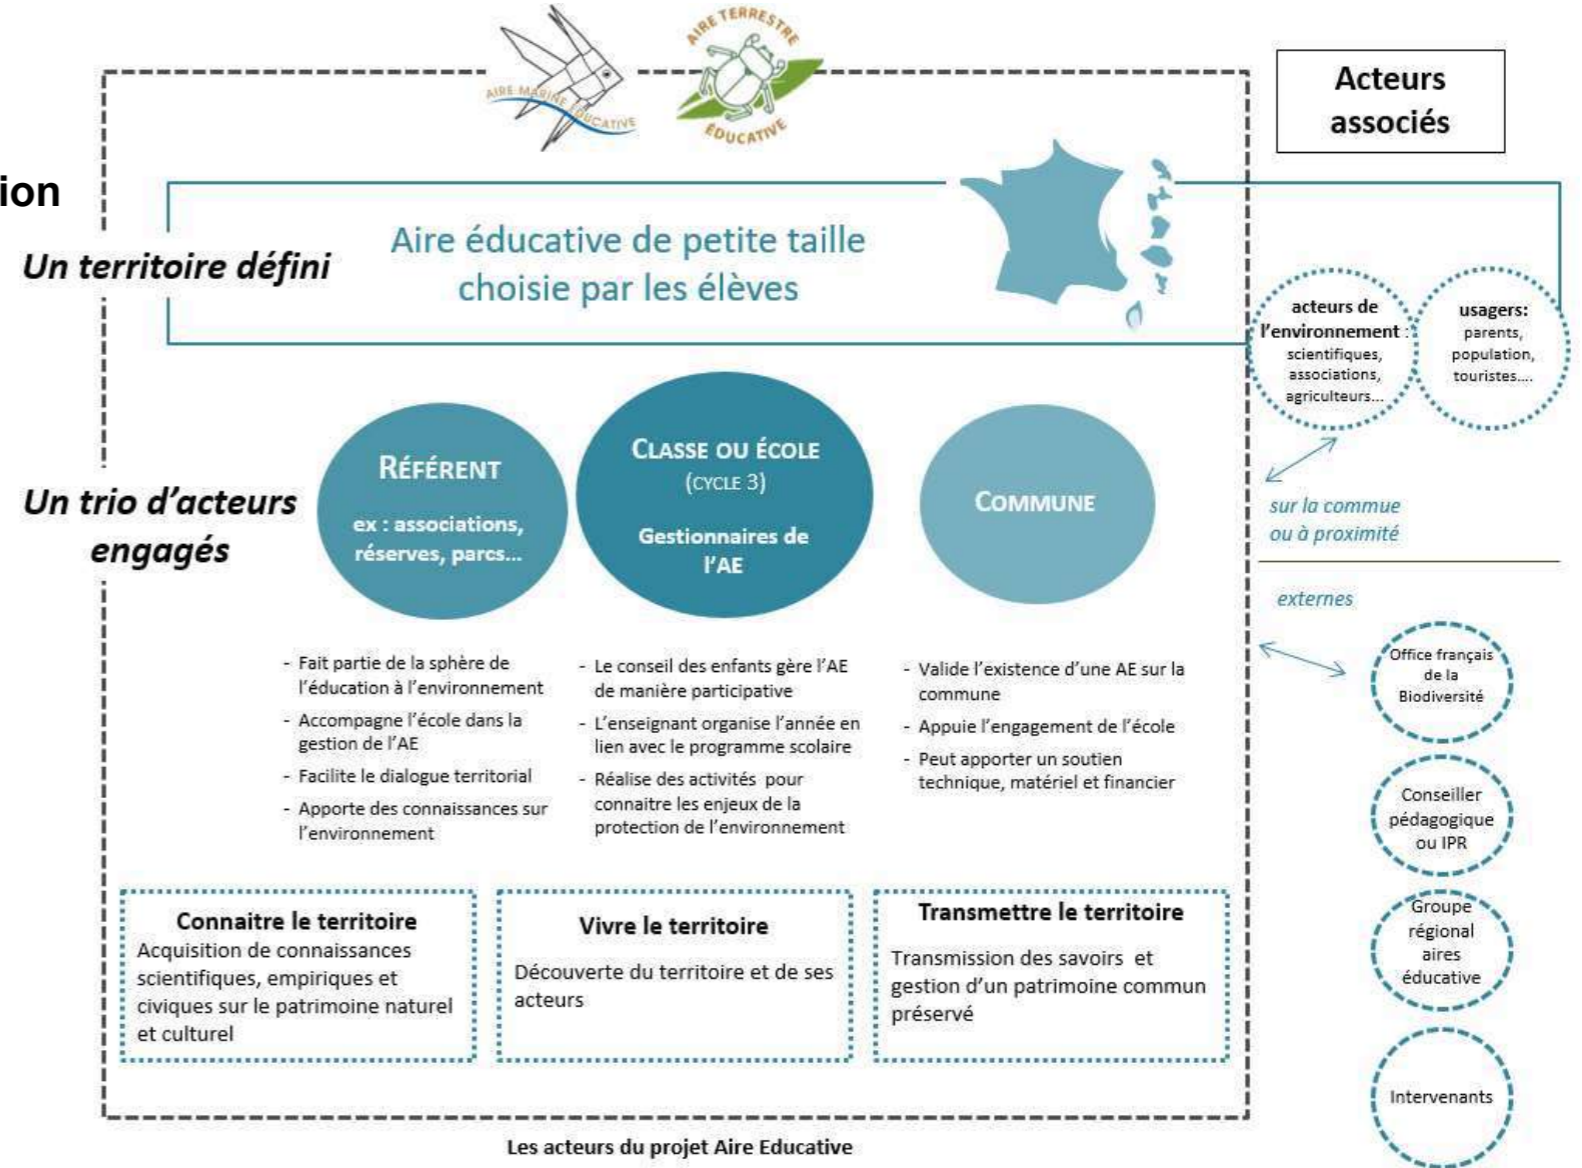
AIRE MARINE ÉDUCATIVE

AIRE TERRESTRE ÉDUCATIVE

Acteurs associés

ion

Un territoire défini

Aire éducative de petite taille choisie par les élèves

acteurs de l'environnement : scientifiques, associations, agriculteurs...

usagers: parents, population, touristes....

Un trio d'acteurs engagés

RÉFÉRENT

ex : associations, réserves, parcs...

CLASSE OU ÉCOLE (CYCLE 3)

Gestionnaires de l'AE

COMMUNE

sur la commue ou à proximité

externes

- Fait partie de la sphère de l'éducation à l'environnement
- Accompagne l'école dans la gestion de l'AE
- Facilite le dialogue territorial
- Apporte des connaissances sur l'environnement

- Le conseil des enfants gère l'AE de manière participative
- L'enseignant organise l'année en lien avec le programme scolaire
- Réalise des activités pour connaitre les enjeux de la protection de l'environnement

- Valide l'existence d'une AE sur la commune
- Appuie l'engagement de l'école
- Peut apporter un soutien technique, matériel et financier

Office français de la Biodiversité

Conseiller pédagogique ou IPR

Connaitre le territoire
Acquisition de connaissances scientifiques, empiriques et civiques sur le patrimoine naturel et culturel

Vivre le territoire
Découverte du territoire et de ses acteurs

Transmettre le territoire
Transmission des savoirs et gestion d'un patrimoine commun préservé

Groupe régional aires éducative

Intervenants

Les acteurs du projet Aire Educative